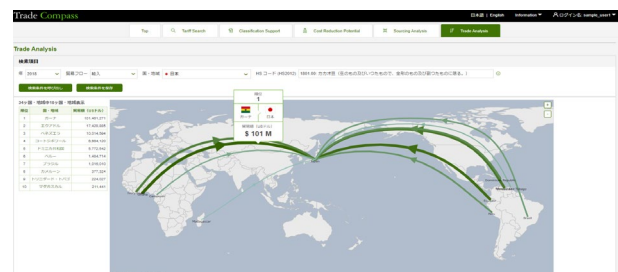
Trade Compass

日本語 | English Information ログイン名: sample_user

Top Tariff Search Classification Support Cost Reduction Potential Sourcing Analysis Trade Analysis

Trade Analysis

検索項目

年 2018 貿易フロー 輸入 国・地域 日本 HS コード (HS2012) 1801.00 カカオ豆 (生のもの及びいったもの、全形のもの及び割ったものに限る。)

相手国を選択 検索条件を保存

3ヶ国・地域中10ヶ国・地域表示

| 順位 | 国・地域 | 取引額 (USドル) |
|---|---|---|
| 1 | ガーナ | 101,461,371 |
| 2 | ベネズエラ | 17,422,828 |
| 3 | エクアドル | 13,514,594 |
| 4 | コートジボワール | 8,864,120 |
| 5 | ドミニカ共和国 | 5,772,542 |
| 6 | ペルー | 1,404,714 |
| 7 | ブラジル | 1,039,010 |
| 8 | カメルーン | 377,324 |
| 9 | トリニダード・トバゴ | 204,527 |
| 10 | マダガスカル | 311,441 |

順位 1
ガーナ 日本
取引額 (USドル)
$ 101 M